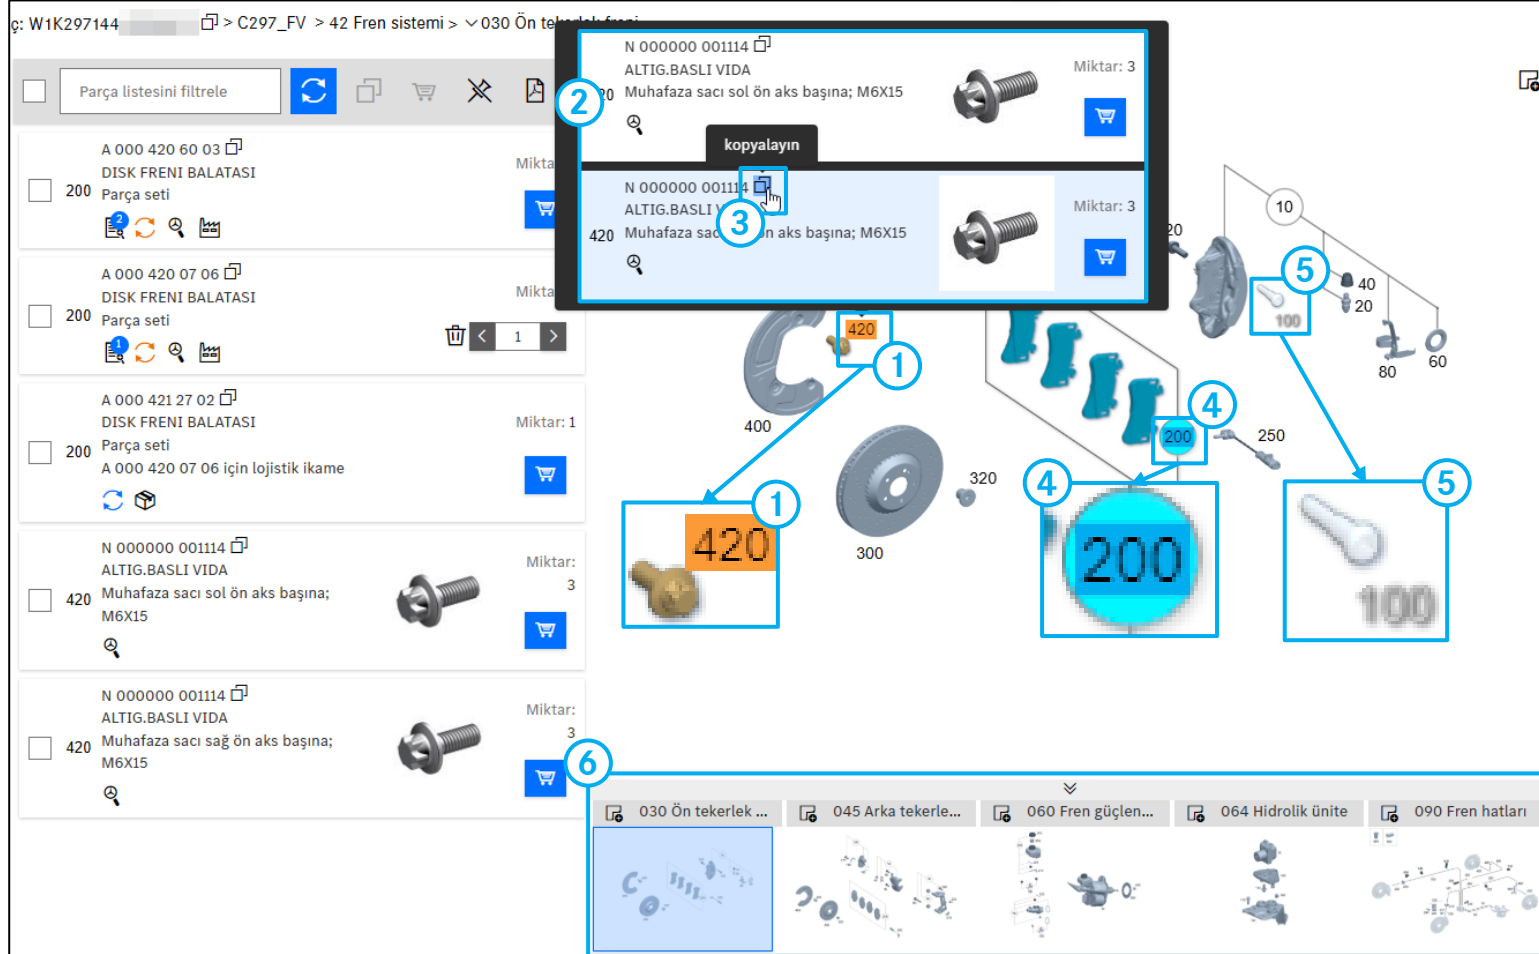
ç: W1K297144 > C297_FV > 42 Fren sistemi > 030 Ön tekerlek freni

Parça listesini filtrele

A 000 420 60 03
DISK FRENI BALATASI
200 Parça seti
Mikta

A 000 420 07 06
DISK FRENI BALATASI
200 Parça seti
Mikta
1

A 000 421 27 02
DISK FRENI BALATASI
200 Parça seti
A 000 420 07 06 için lojistik ikame
Miktar: 1

N 000000 001114
ALTIG.BASLI VIDA
420 Muhafaza sacı sol ön aks başına; M6X15
Miktar: 3

N 000000 001114
ALTIG.BASLI VIDA
420 Muhafaza sacı sağ ön aks başına; M6X15
Miktar: 3

N 000000 001114
ALTIG.BASLI VIDA
20 Muhafaza sacı sol ön aks başına; M6X15
Miktar: 3

kopyalayın

N 000000 001114
ALTIG.BASLI V
420 Muhafaza sac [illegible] ön aks başına; M6X15
Miktar: 3

2 3 1 4 5 6

420 400 10 20 40 20 100 80 60 200 250 320 300 420 200 100

030 Ön tekerlek ...
045 Arka tekerle...
060 Fren güçlen...
064 Hidrolik ünite
090 Fren hatları